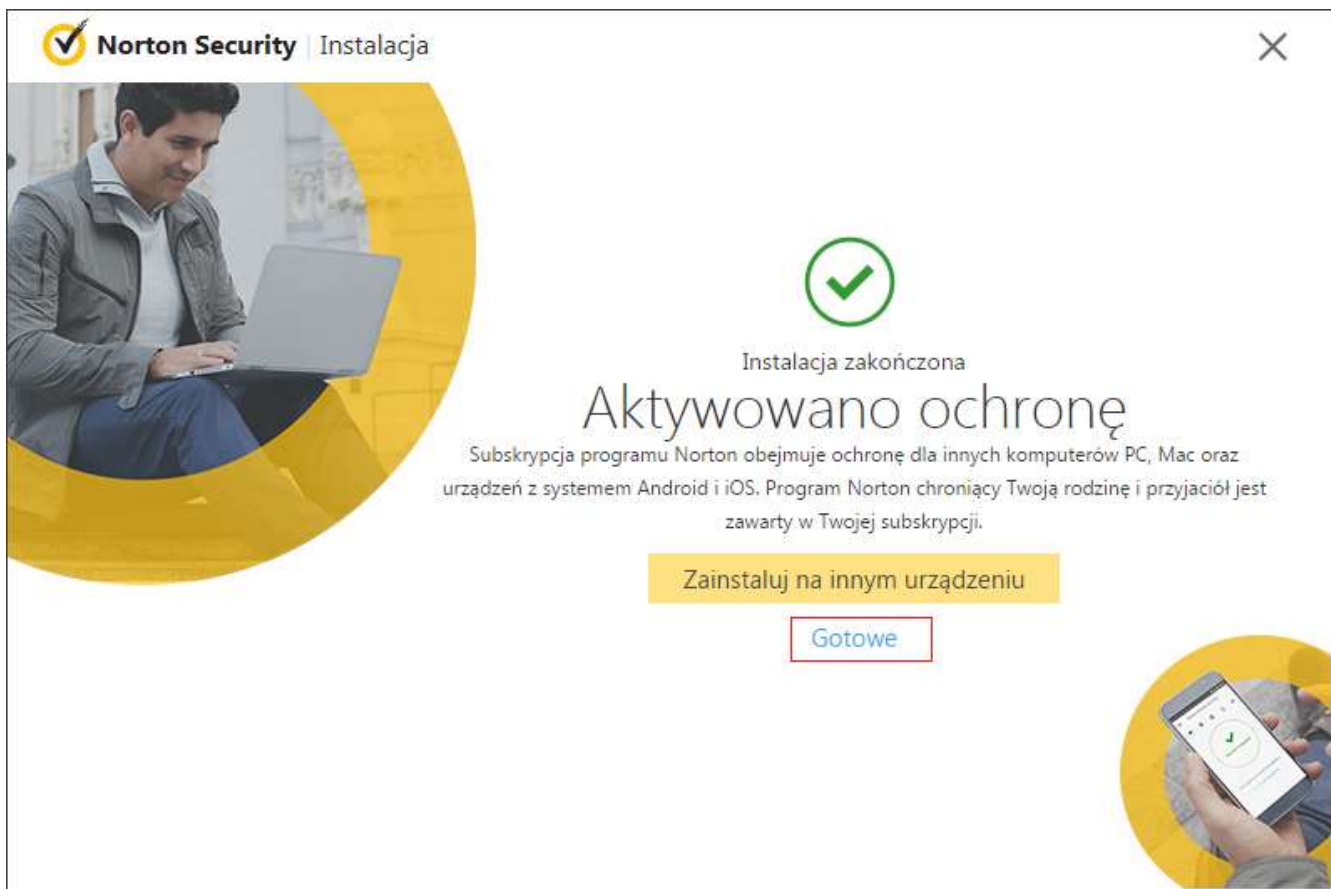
Norton Security | Instalacja

Instalacja zakończona

Aktywowano ochronę

Subskrypcja programu Norton obejmuje ochronę dla innych komputerów PC, Mac oraz urządzeń z systemem Android i iOS. Program Norton chroniący Twoją rodzinę i przyjaciół jest zawarty w Twojej subskrypcji.

Zainstaluj na innym urządzeniu

Gotowe